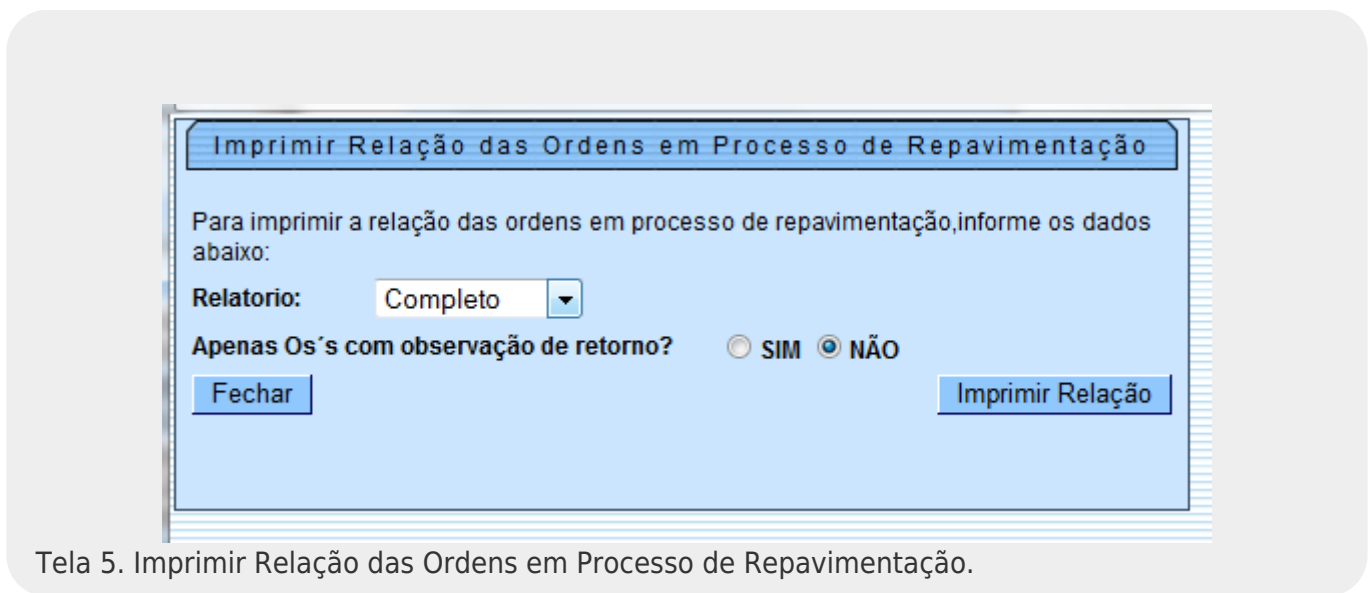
Imprimir Relação das Ordens em Processo de Repavimentação

Para imprimir a relação das ordens em processo de repavimentação,informe os dados abaixo:

Relatorio: Completo

Apenas Os´s com observação de retorno? SIM NÃO

Fechar

Imprimir Relação

Tela 5. Imprimir Relação das Ordens em Processo de Repavimentação.